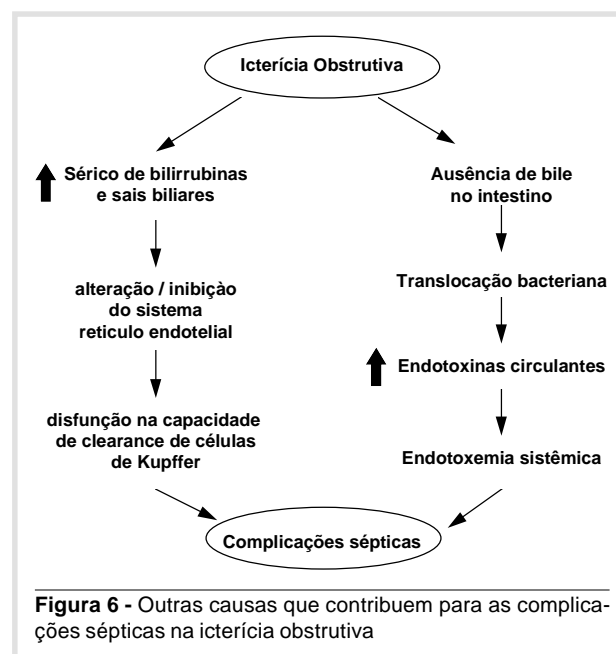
Icterícia Obstrutiva

Sérico de bilirrubinas e sais biliares

alteração / inibição do sistema reticulo endotelial

disfunção na capacidade de clearance de células de Kupffer

Ausência de bile no intestino

Translocação bacteriana

Endotoxinas circulantes

Endotoxemia sistêmica

Complicações sépticas

**Figura 6 -** Outras causas que contribuem para as complicações sépticas na icterícia obstrutiva